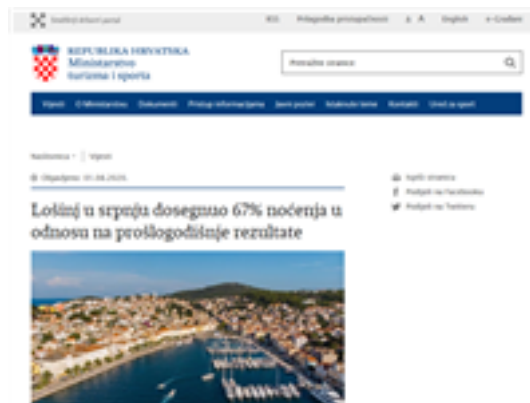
Središnji državni portal RSS Prilagodba pristupačnosti A A English e-Građani

REPUBLIKA HRVATSKA
Ministarstvo turizma i sporta

Pretražite stranicu

Vijesti O Ministarstvu Dokumenti Pristup informacijama Javni pozivi Istaknute teme Kontakti Ured za sport

Naslovnica Vijesti

Objavljeno: 01.08.2020.

Lošinj u srpnju dosegnuo 67% noćenja u odnosu na prošlogodišnje rezultate

Ispiši stranicu
Podijeli na Facebooku
Podijeli na Twitteru